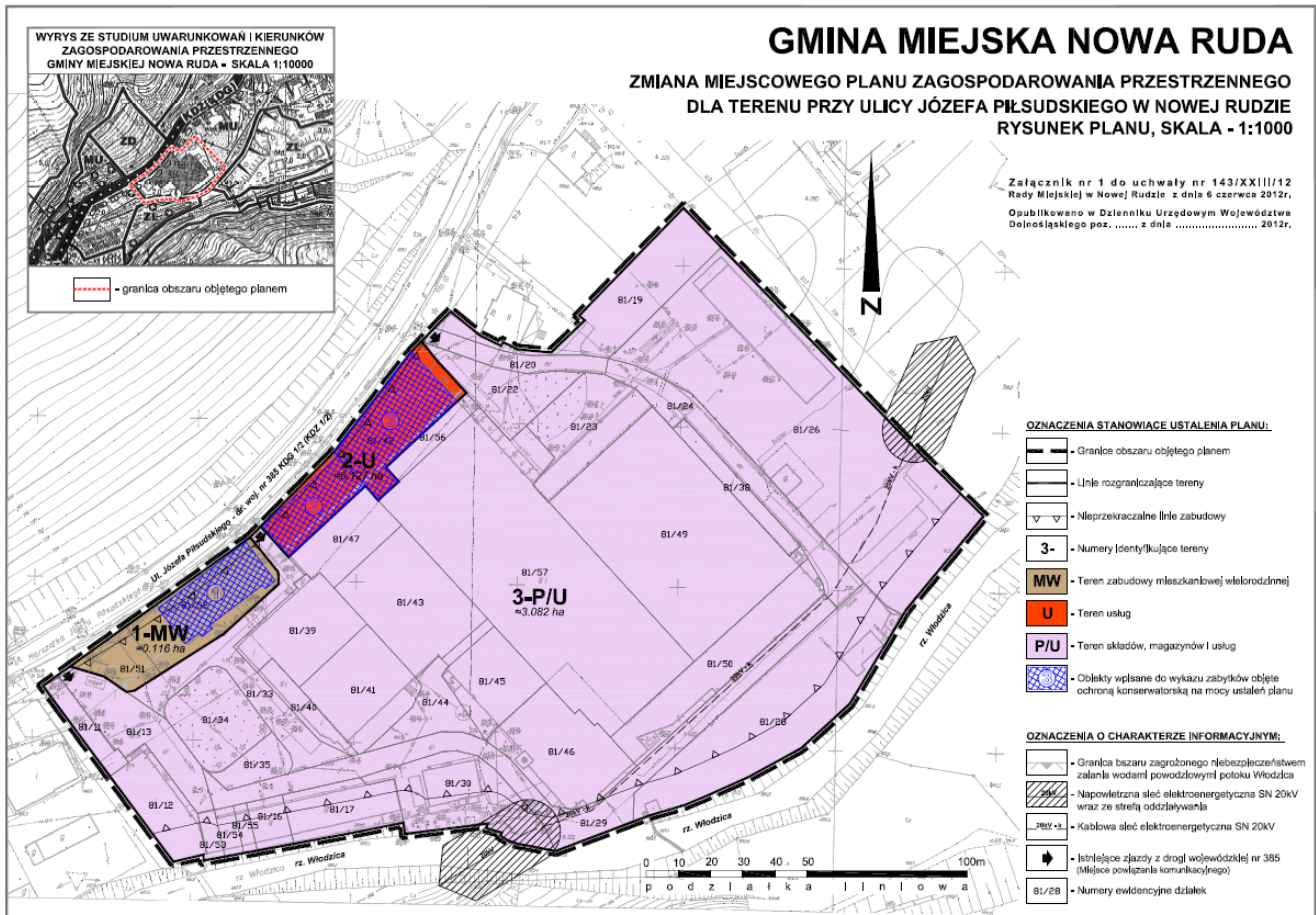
WYRYS ZE STUDIUM UWARUNKOWAŃ I KIERUNKÓW ZAGOSPODAROWANIA PRZESTRZENNEGO GMINY MIEJSKIEJ NOWA RUDA - SKALA 1:10000

ZD
MU
MU
ZL
ZL

- granica obszaru objętego planem

GMINA MIEJSKA NOWA RUDA

ZMIANA MIEJSCOWEGO PLANU ZAGOSPODAROWANIA PRZESTRZENNEGO DLA TERENU PRZY ULICY JÓZEFA PIŁSUDSKIEGO W NOWEJ RUDZIE
RYSUNEK PLANU, SKALA - 1:1000

Załącznik nr 1 do uchwały nr 143/XXIII/12 Rady Miejskiej w Nowej Rudzie z dnia 6 czerwca 2012r.

Opublikowano w Dzienniku Urzędowym Województwa Dolnośląskiego poz. ....... z dnia ........................ 2012r.

N

81/19
81/20
81/22
81/24
81/23
81/26
81/56
81/38
2-U
81/49
81/47
81/57
3-P/U
≈3.082 ha
81/43
81/39
1-MW
≈0.116 ha
81/51
81/33
81/41
81/45
81/50
81/34
81/40
81/44
81/28
81/11
81/13
81/35
81/46
81/30
81/12
81/16
81/17
81/29
81/55
81/54
81/53
Ul. Józefa Piłsudskiego - dr. woj. nr 385 KDG 1/2 (KDZ 1/2)
rz. Włodzica
rz. Włodzica
rz. Włodzica

0 10 20 30 40 50 100m
podziałka liniowa

OZNACZENIA STANOWIĄCE USTALENIA PLANU:
- Granice obszaru objętego planem
- Linie rozgraniczające tereny
- Nieprzekraczalne linie zabudowy
3- - Numery identyfikujące tereny
MW - Teren zabudowy mieszkaniowej wielorodzinnej
U - Teren usług
P/U - Teren składów, magazynów i usług
- Obiekty wpisane do wykazu zabytków objęte ochroną konserwatorską na mocy ustaleń planu

OZNACZENIA O CHARAKTERZE INFORMACYJNYM;
- Granica obszaru zagrożonego niebezpieczeństwem zalania wodami powodziowymi potoku Włodzica
- Napowietrzna sieć elektroenergetyczna SN 20kV wraz ze strefą oddziaływania
- Kablowa sieć elektroenergetyczna SN 20kV
- Istniejące zjazdy z drogi wojewódzkiej nr 385 (Miejsce powiązania komunikacyjnego)
81/28 - Numery ewidencyjne działek